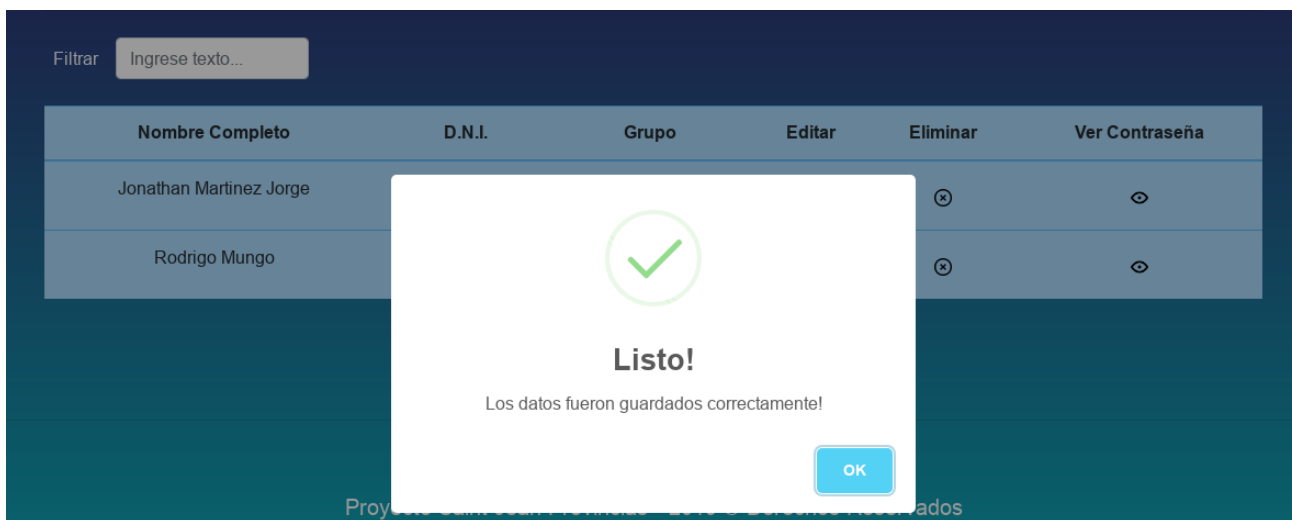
Filtrar Ingrese texto...

| Nombre Completo | D.N.I. | Grupo | Editar | Eliminar | Ver Contraseña |
|---|---|---|---|---|---|
| Jonathan Martinez Jorge | | | | | |
| Rodrigo Mungo | | | | | |

Listo!

Los datos fueron guardados correctamente!

OK

Proy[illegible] ados